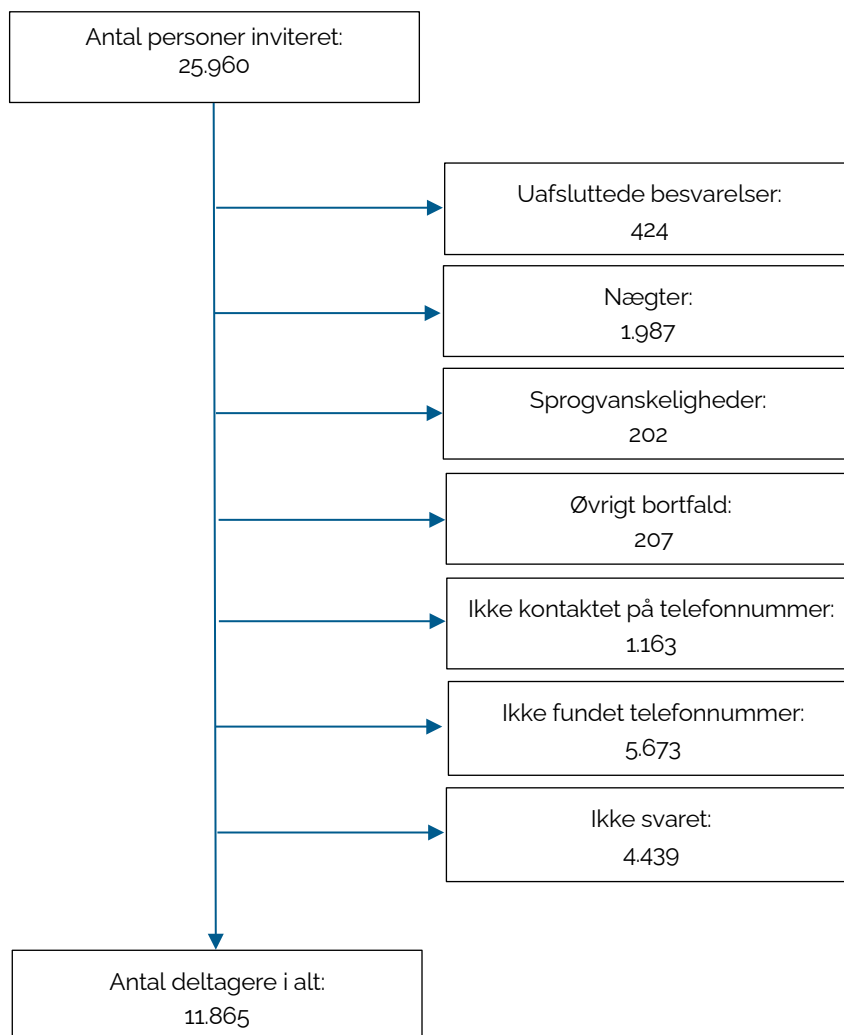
Antal personer inviteret:
25.960

Uafsluttede besvarelser:
424

Nægter:
1.987

Sprogvanskeligheder:
202

Øvrigt bortfald:
207

Ikke kontaktet på telefonnummer:
1.163

Ikke fundet telefonnummer:
5.673

Ikke svaret:
4.439

Antal deltagere i alt:
11.865